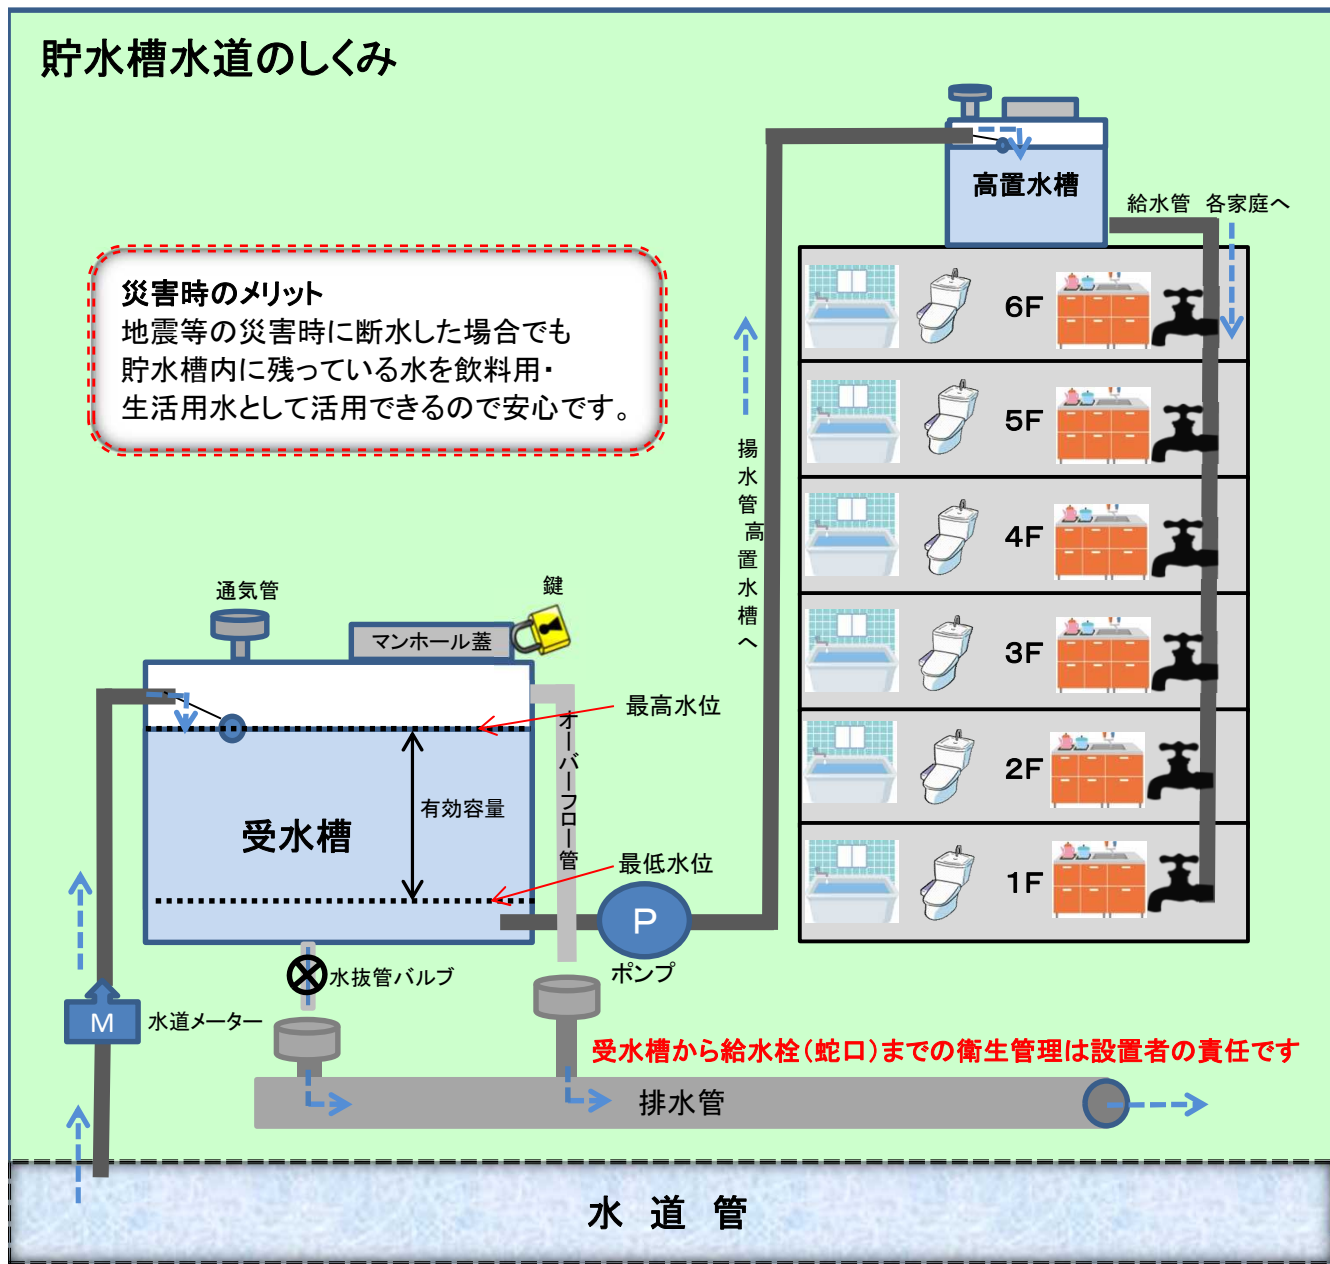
貯水槽水道のしくみ

災害時のメリット
地震等の災害時に断水した場合でも
貯水槽内に残っている水を飲料用・
生活用水として活用できるので安心です。

高置水槽

給水管 各家庭へ

揚水管 高置水槽へ

6F

5F

4F

3F

2F

1F

通気管

鍵

マンホール蓋

最高水位

オーバーフロー管

有効容量

受水槽

最低水位

P

ポンプ

水抜管バルブ

M

水道メーター

受水槽から給水栓（蛇口）までの衛生管理は設置者の責任です

排水管

水 道 管